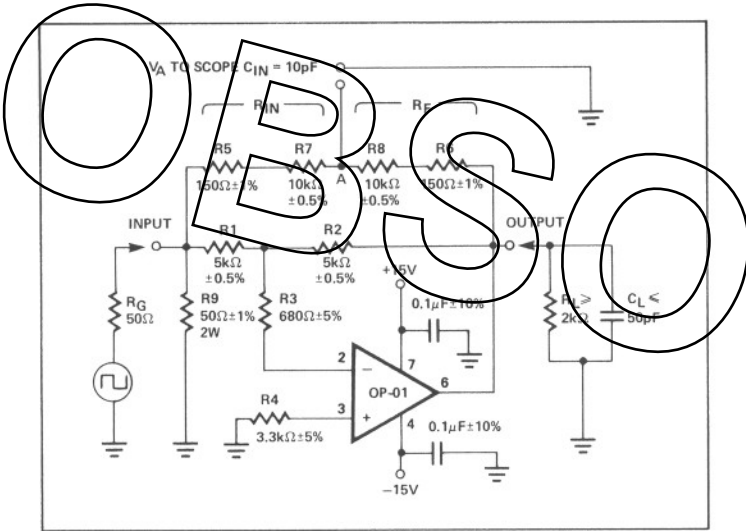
OBSO

$V_A$ TO SCOPE $C_{IN}$ = 10pF

$R_{IN}$

$R_F$

R5
150Ω±1%

R7
10kΩ
±0.5%

A

R8
10kΩ
±0.5%

R6
150Ω±1%

INPUT

R1
5kΩ
±0.5%

R2
5kΩ
±0.5%

OUTPUT

+15V

0.1μF±10%

$R_G$
50Ω

R9
50Ω±1%
2W

R3
680Ω±5%

$R_L \geqslant$
2kΩ

$C_L \leqslant$
50pF

2

7

OP-01

6

R4

3

3.3kΩ±5%

4

0.1μF±10%

−15V